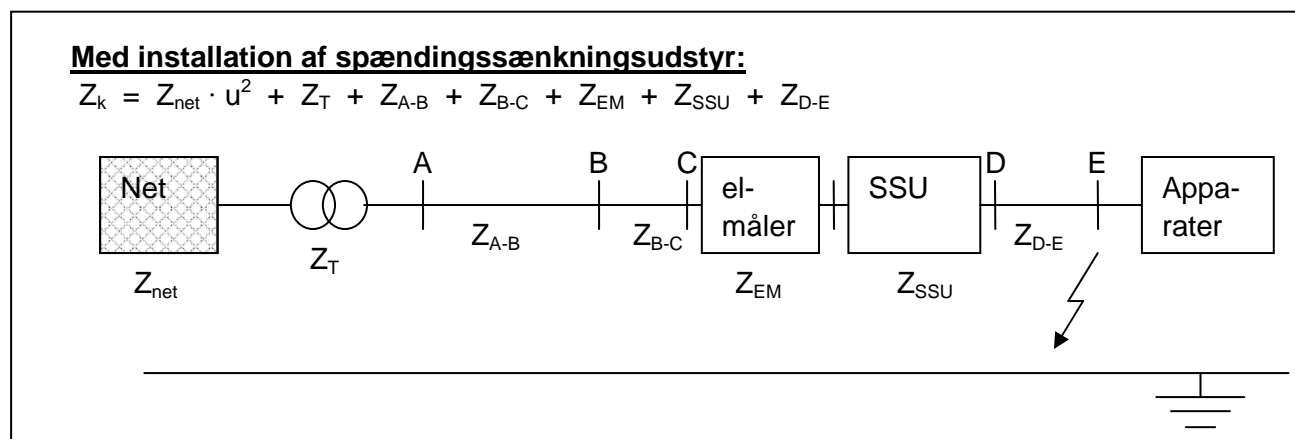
**Med installation af spændingssænkningsudstyr:**

$Z_k = Z_{net} \cdot u^2 + Z_T + Z_{A\text{-}B} + Z_{B\text{-}C} + Z_{EM} + Z_{SSU} + Z_{D\text{-}E}$

Net

$Z_{net}$

$Z_T$

A

$Z_{A\text{-}B}$

B

$Z_{B\text{-}C}$

C

el-måler

$Z_{EM}$

SSU

$Z_{SSU}$

D

$Z_{D\text{-}E}$

E

Apparater